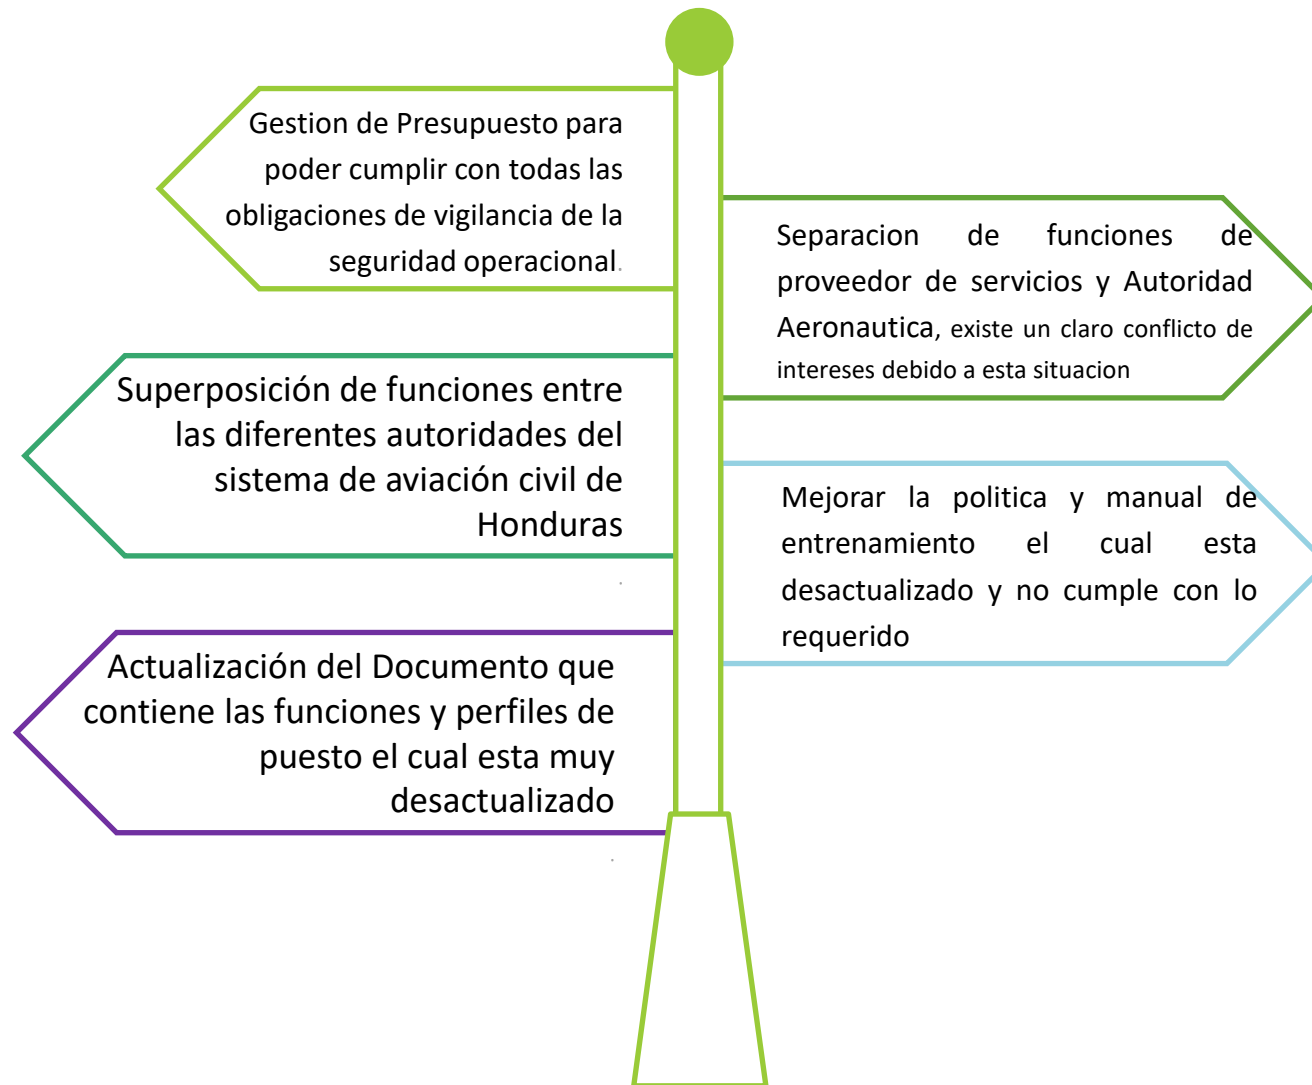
Gestion de Presupuesto para poder cumplir con todas las obligaciones de vigilancia de la seguridad operacional.

Separacion de funciones de proveedor de servicios y Autoridad Aeronautica, existe un claro conflicto de intereses debido a esta situacion

Superposición de funciones entre las diferentes autoridades del sistema de aviación civil de Honduras

Mejorar la politica y manual de entrenamiento el cual esta desactualizado y no cumple con lo requerido

Actualización del Documento que contiene las funciones y perfiles de puesto el cual esta muy desactualizado